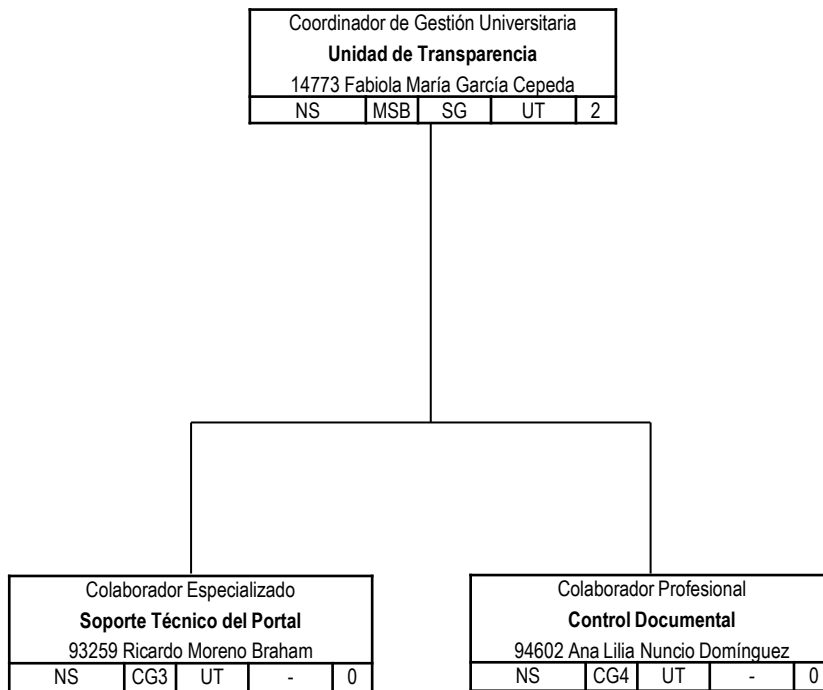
Coordinador de Gestión Universitaria
**Unidad de Transparencia**
14773 Fabiola María García Cepeda

| NS | MSB | SG | UT | 2 |
|---|---|---|---|---|

Colaborador Especializado
**Soporte Técnico del Portal**
93259 Ricardo Moreno Braham

| NS | CG3 | UT | - | 0 |
|---|---|---|---|---|

Colaborador Profesional
**Control Documental**
94602 Ana Lilia Nuncio Domínguez

| NS | CG4 | UT | - | 0 |
|---|---|---|---|---|